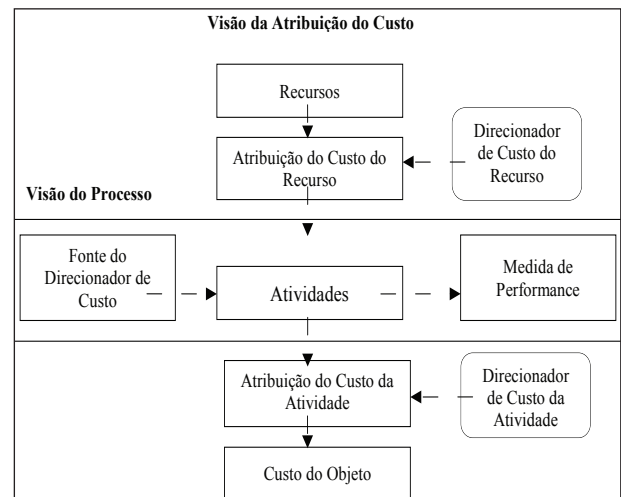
Visão da Atribuição do Custo

Recursos

Atribuição do Custo do Recurso

Direcionador de Custo do Recurso

Visão do Processo

Fonte do Direcionador de Custo

Atividades

Medida de Performance

Atribuição do Custo da Atividade

Direcionador de Custo da Atividade

Custo do Objeto